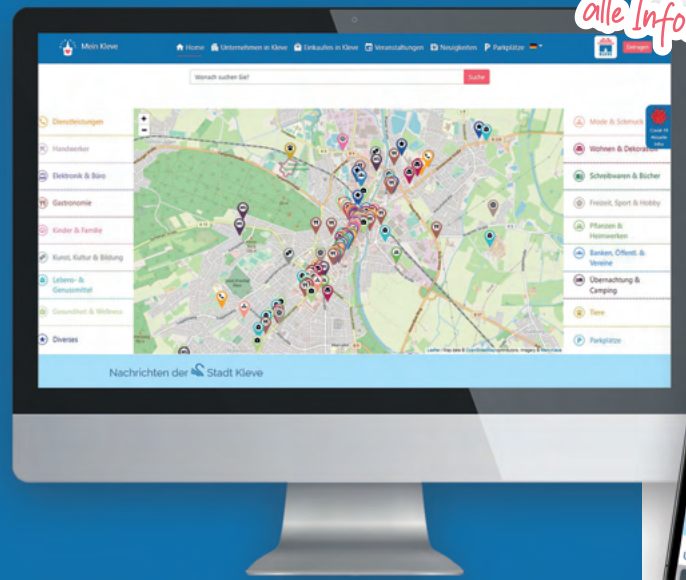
alle Info

Mein Kleve

Home Unternehmen in Kleve Einkaufen in Kleve Veranstaltungen Neuigkeiten Parkplätze

Eintragen

Wonach suchen Sie?

Suche

Dienstleistungen

Handwerker

Elektronik & Büro

Gastronomie

Kinder & Familie

Kunst, Kultur & Bildung

Lebens- & Genussmittel

Gesundheit & Wellness

Diverses

Mode & Schmuck

Wohnen & Dekoration

Schreibwaren & Bücher

Freizeit, Sport & Hobby

Pflanzen & Heimwerken

Banken, Öffentl. & Vereine

Übernachtung & Camping

Tiere

Parkplätze

Covid-19 Aktuelle Infos

Nachrichten der Stadt Kleve